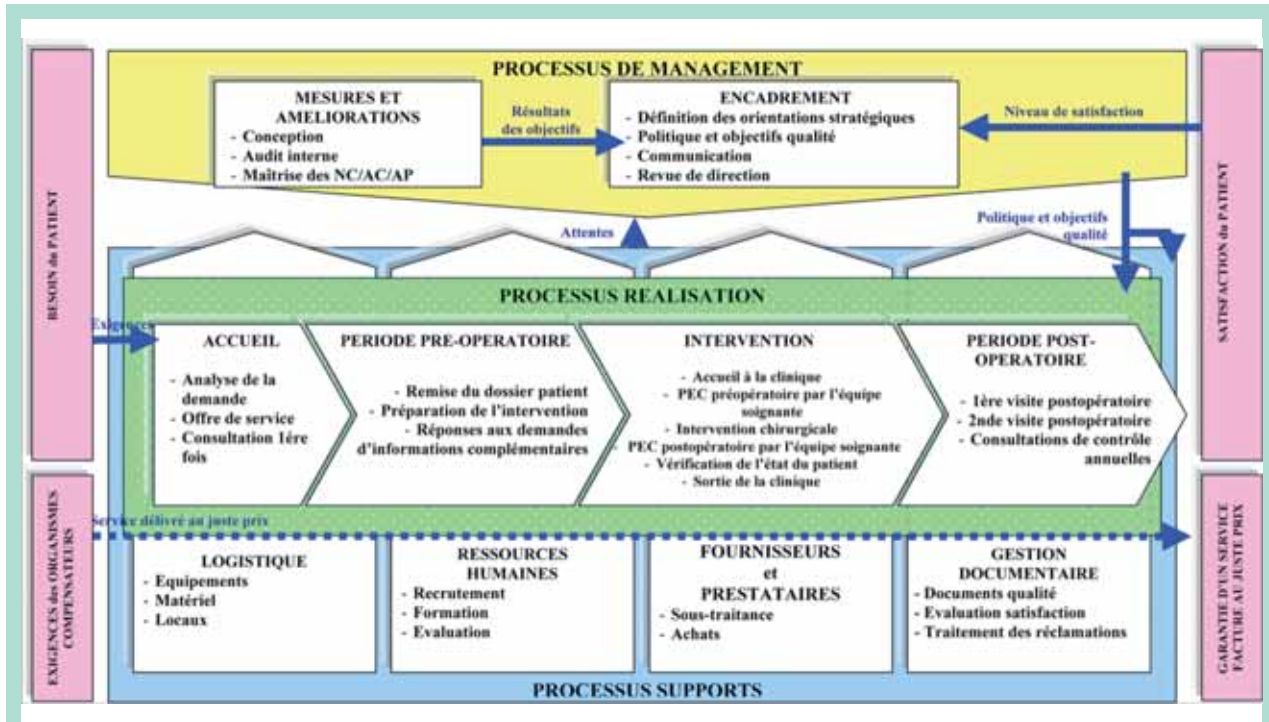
BESOIN du PATIENT

EXIGENCES des ORGANISMES COMPENSATEURS

PROCESSUS DE MANAGEMENT

MESURES ET AMELIORATIONS
- Conception
- Audit interne
- Maitrise des NC/AC/AP

Résultats des objectifs

ENCADREMENT
- Définition des orientations stratégiques
- Politique et objectifs qualité
- Communication
- Revue de direction

Niveau de satisfaction

Politique et objectifs qualité

Attentes

PROCESSUS REALISATION

Exigences

ACCUEIL
- Analyse de la demande
- Offre de service
- Consultation 1ère fois

PERIODE PRE-OPERATOIRE
- Remise du dossier patient
- Préparation de l'intervention
- Réponses aux demandes d'informations complémentaires

INTERVENTION
- Accueil à la clinique
- PEC préopératoire par l'équipe soignante
- Intervention chirurgicale
- PEC postopératoire par l'équipe soignante
- Vérification de l'état du patient
- Sortie de la clinique

PERIODE POST-OPERATOIRE
- 1ère visite postopératoire
- 2nde visite postopératoire
- Consultations de contrôle annuelles

Service délivré au juste prix

LOGISTIQUE
- Equipements
- Matériel
- Locaux

RESSOURCES HUMAINES
- Recrutement
- Formation
- Evaluation

FOURNISSEURS et PRESTATAIRES
- Sous-traitance
- Achats

GESTION DOCUMENTAIRE
- Documents qualité
- Evaluation satisfaction
- Traitement des réclamations

PROCESSUS SUPPORTS

SATISFACTION du PATIENT

GARANTIE D'UN SERVICE FACTURE AU JUSTE PRIX